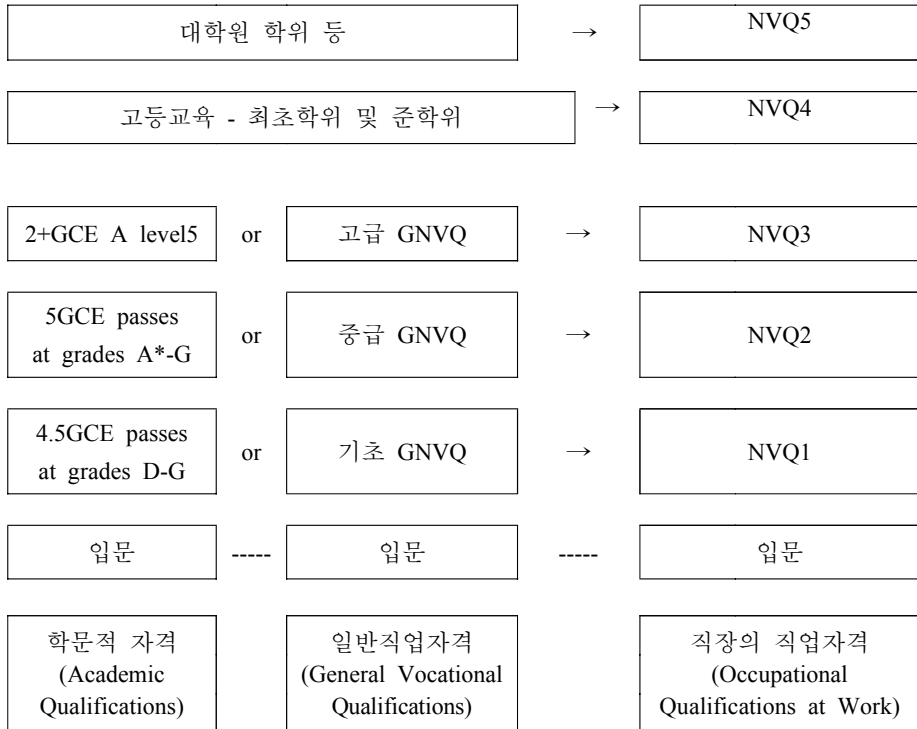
대학원 학위 등 → NVQ5

고등교육 - 최초학위 및 준학위 → NVQ4

2+GCE A level5 or 고급 GNVQ → NVQ3

5GCE passes at grades A*-G or 중급 GNVQ → NVQ2

4.5GCE passes at grades D-G or 기초 GNVQ → NVQ1

입문 ----- 입문 ----- 입문

학문적 자격 (Academic Qualifications)

일반직업자격 (General Vocational Qualifications)

직장의 직업자격 (Occupational Qualifications at Work)